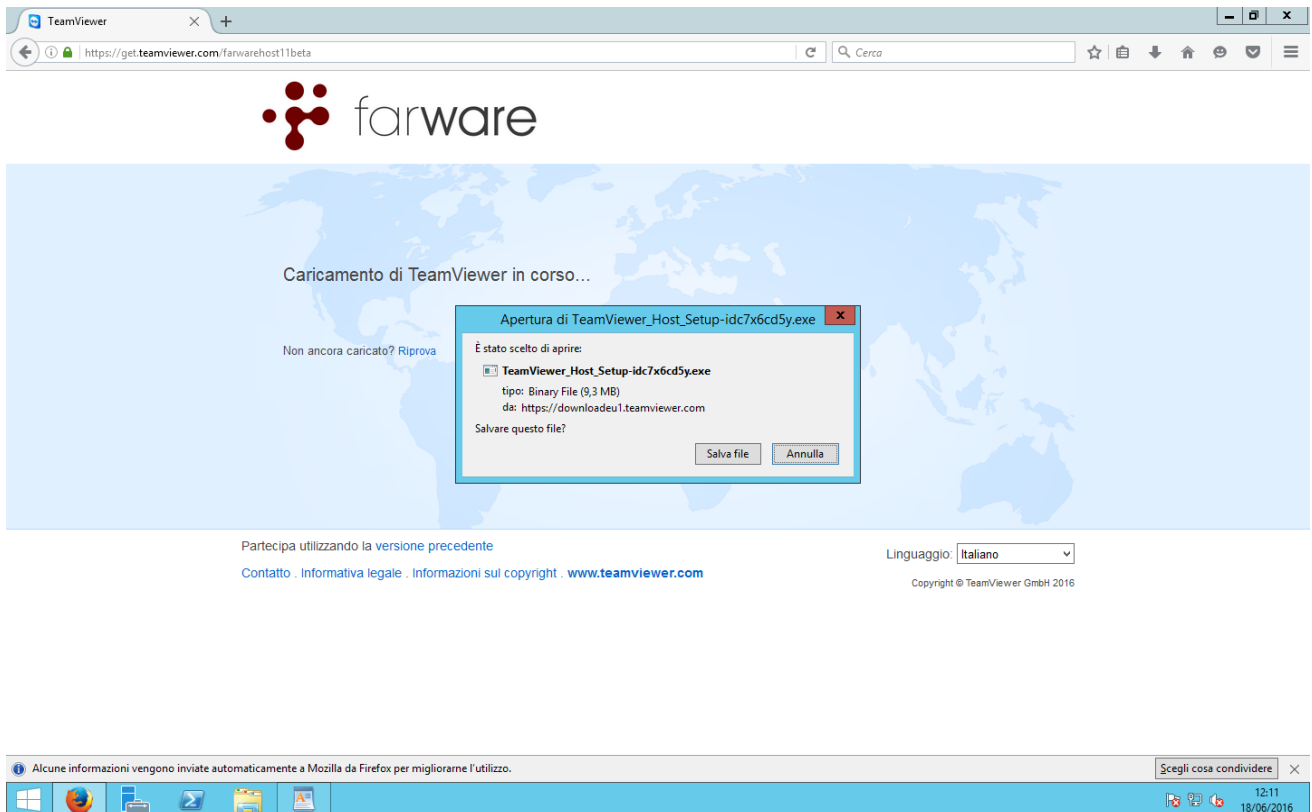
TeamViewer

https://get.teamviewer.com/farwarehost11beta

Cerca

farware

Caricamento di TeamViewer in corso...

Non ancora caricato? Riprova

Apertura di TeamViewer_Host_Setup-idc7x6cd5y.exe

È stato scelto di aprire:

TeamViewer_Host_Setup-idc7x6cd5y.exe

tipo: Binary File (9,3 MB)

da: https://downloadeu1.teamviewer.com

Salvare questo file?

Salva file Annulla

Partecipa utilizzando la versione precedente

Contatto . Informativa legale . Informazioni sul copyright . www.teamviewer.com

Linguaggio: Italiano

Copyright © TeamViewer GmbH 2016

Alcune informazioni vengono inviate automaticamente a Mozilla da Firefox per migliorarne l'utilizzo.

Scegli cosa condividere

12:11
18/06/2016